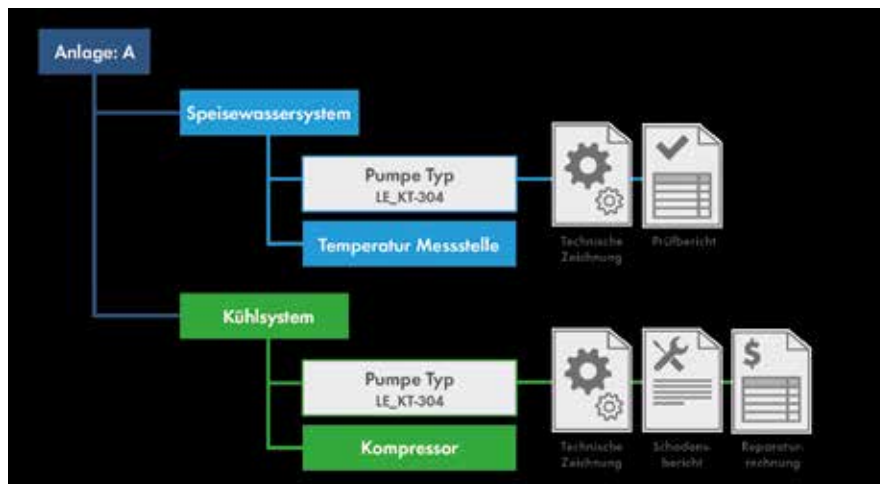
Anlage: A

Speisewassersystem

Pumpe Typ
LE_KT-304

Temperatur Messstelle

Technische Zeichnung

Prüfbericht

Kühlsystem

Pumpe Typ
LE_KT-304

Kompressor

Technische Zeichnung

Schadensbericht

Reparaturrechnung